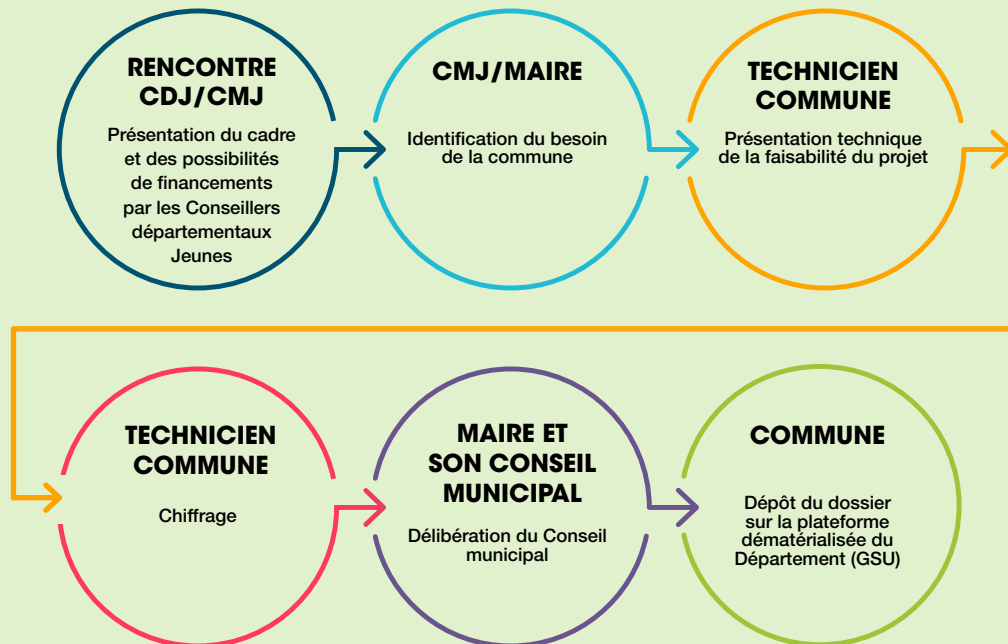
RENCONTRE CDJ/CMJ

Présentation du cadre et des possibilités de financements par les Conseillers départementaux Jeunes

CMJ/MAIRE

Identification du besoin de la commune

TECHNICIEN COMMUNE

Présentation technique de la faisabilité du projet

TECHNICIEN COMMUNE

Chiffrage

MAIRE ET SON CONSEIL MUNICIPAL

Délibération du Conseil municipal

COMMUNE

Dépôt du dossier sur la plateforme dématérialisée du Département (GSU)